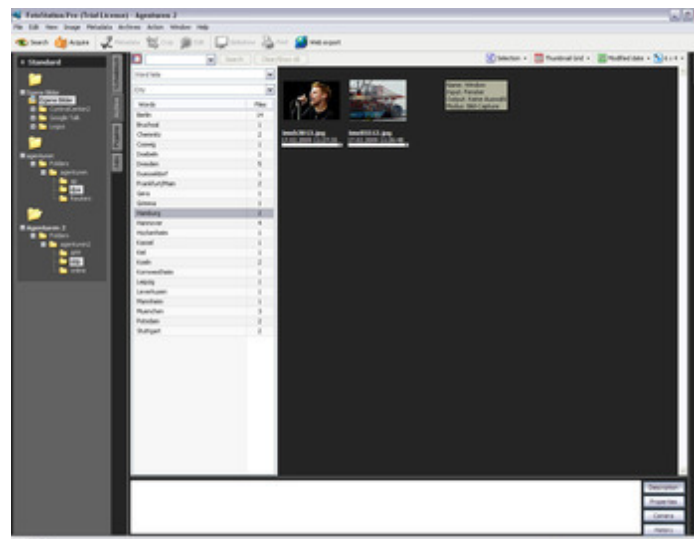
FotoStation Pro (Trial License) - Agentuere 2

File Edit View Image Metadata Archives Action Window Help

Search Acquire Metadata Crop Edit Slideshow Print Web export

Standard

Eigene Bilder

Agenturen

Folders

Agentuere 2

Folders

Search Clear Search

Selection Thumbnail Grid Modified date

Find Me

City

| Words | Files |
|---|---|
| Berlin | 14 |
| Bruchsal | 1 |
| Chemnitz | 2 |
| Coswig | 1 |
| Dresden | 1 |
| Dresden | 5 |
| Duesseldorf | 1 |
| Frankfurt/Main | 2 |
| Gera | 1 |
| Grimma | 1 |
| Hamburg | 2 |
| Hannover | 4 |
| Hockenheim | 1 |
| Kassel | 1 |
| Kiel | 1 |
| Koeln | 1 |
| Koenigswinter | 1 |
| Leipzig | 1 |
| Leverkusen | 1 |
| Mannheim | 1 |
| Muenchen | 3 |
| Potsdam | 1 |
| Stuttgart | 2 |

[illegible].jpg

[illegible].jpg

Description

Properties

Camera

History